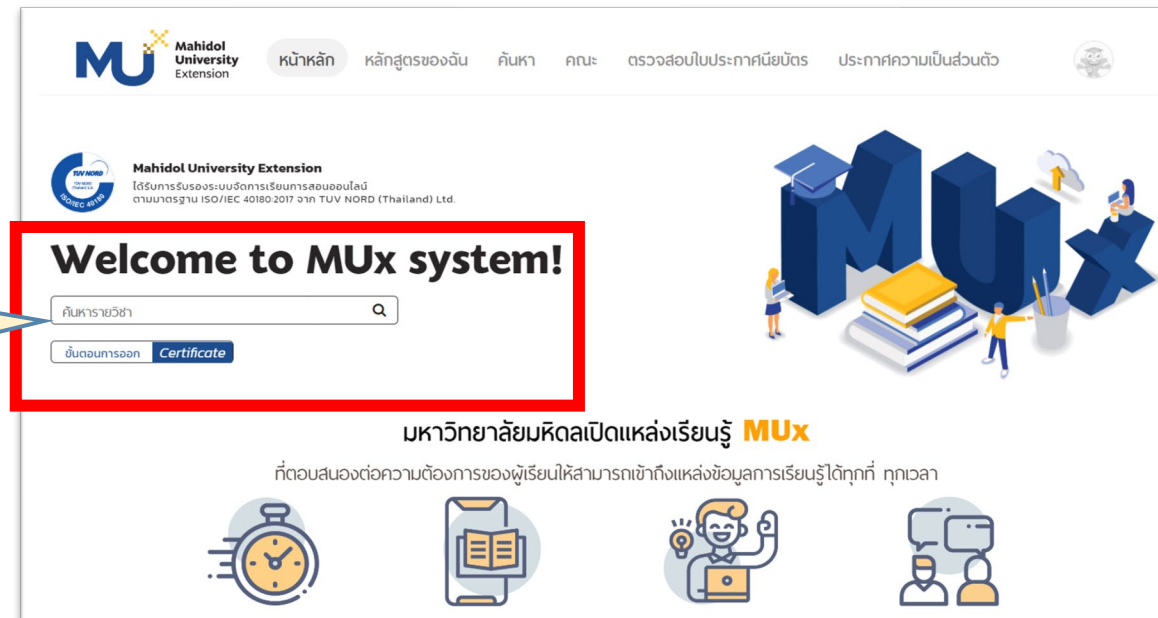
MU Mahidol University Extension

หน้าหลัก หลักสูตรของฉัน ค้นหา คณะ ตรวจสอบใบประกาศนียบัตร ประกาศความเป็นส่วนตัว

TÜV NORD ISO/IEC 40180

Mahidol University Extension
ได้รับการรับรองระบบจัดการเรียนการสอนออนไลน์ ตามมาตรฐาน ISO/IEC 40180:2017 จาก TUV NORD (Thailand) Ltd.

Welcome to MUx system!

ค้นหารายวิชา

ขั้นตอนการออก Certificate

MUx

มหาวิทยาลัยมหิดลเปิดแหล่งเรียนรู้ MUx

ที่ตอบสนองต่อความต้องการของผู้เรียนให้สามารถเข้าถึงแหล่งข้อมูลการเรียนรู้ได้ทุกที่ ทุกเวลา